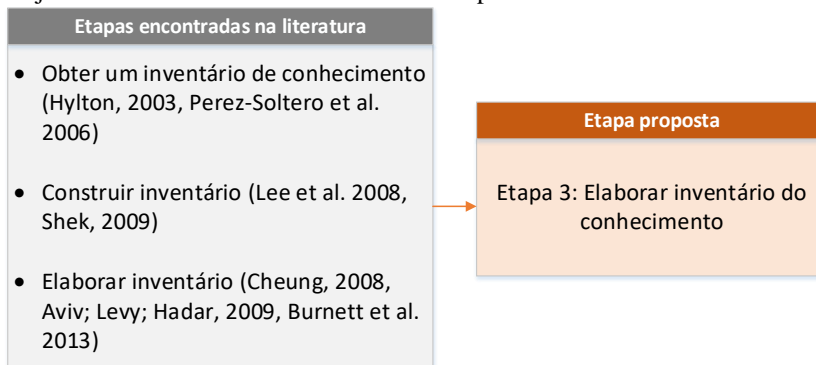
Etapas encontradas na literatura

- Obter um inventário de conhecimento (Hylton, 2003, Perez-Soltero et al. 2006)
- Construir inventário (Lee et al. 2008, Shek, 2009)
- Elaborar inventário (Cheung, 2008, Aviv; Levy; Hadar, 2009, Burnett et al. 2013)

Etapa proposta

Etapa 3: Elaborar inventário do conhecimento